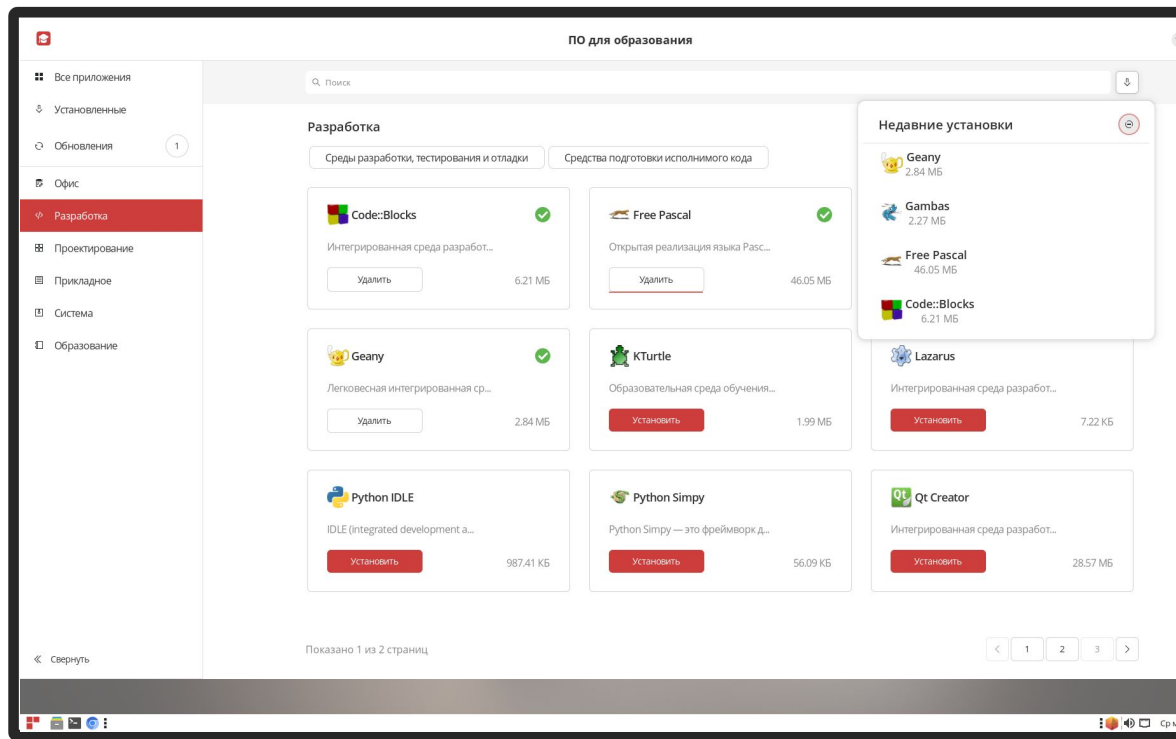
ПО для образования

Все приложения
Установленные
Обновления 1
Офис
Разработка
Проектирование
Прикладное
Система
Образование

Поиск

Разработка

Среды разработки, тестирования и отладки
Средства подготовки исполнимого кода

Code::Blocks
Интегрированная среда разработ...
Удалить
6.21 МБ

Free Pascal
Открытая реализация языка Pasc...
Удалить
46.05 МБ

Geany
Легковесная интегрированная ср...
Удалить
2.84 МБ

KTurtle
Образовательная среда обучения...
Установить
1.99 МБ

Lazarus
Интегрированная среда разработ...
Установить
7.22 КБ

Python IDLE
IDLE (integrated development a...
Установить
987.41 КБ

Python Simpy
Python Simpy — это фреймворк д...
Установить
56.09 КБ

Qt Creator
Интегрированная среда разработ...
Установить
28.57 МБ

Недавние установки
Geany
2.84 МБ
Gambas
2.27 МБ
Free Pascal
46.05 МБ
Code::Blocks
6.21 МБ

Показано 1 из 2 страниц
1 2 3

Свернуть

Ср